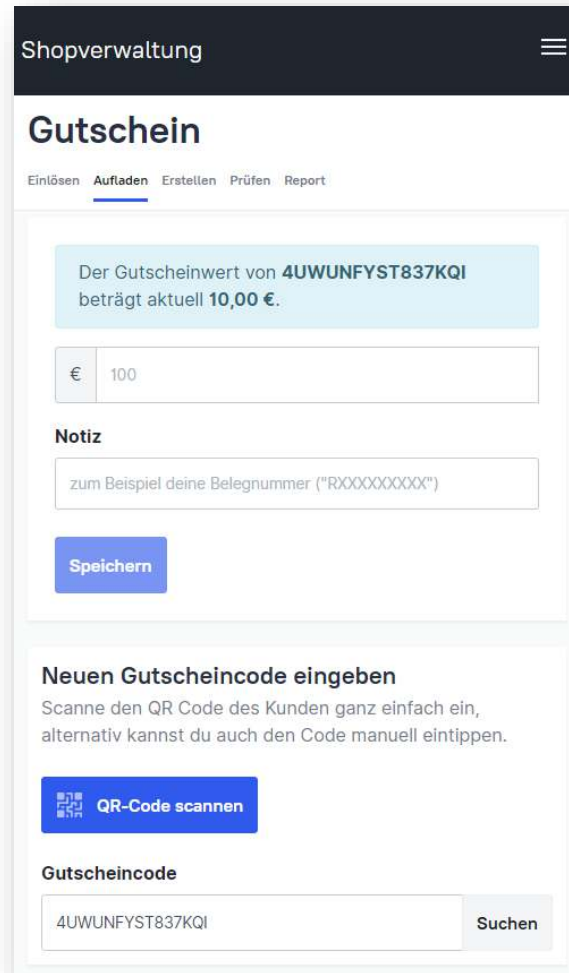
Shopverwaltung

Gutschein

Einlösen Aufladen Erstellen Prüfen Report

Der Gutscheinwert von 4UWUNFYST837KQI beträgt aktuell 10,00 €.

€ 100

Notiz

zum Beispiel deine Belegnummer ("RXXXXXXXXX")

Speichern

Neuen Gutscheincode eingeben

Scanne den QR Code des Kunden ganz einfach ein, alternativ kannst du auch den Code manuell eintippen.

QR-Code scannen

Gutscheincode

4UWUNFYST837KQI

Suchen